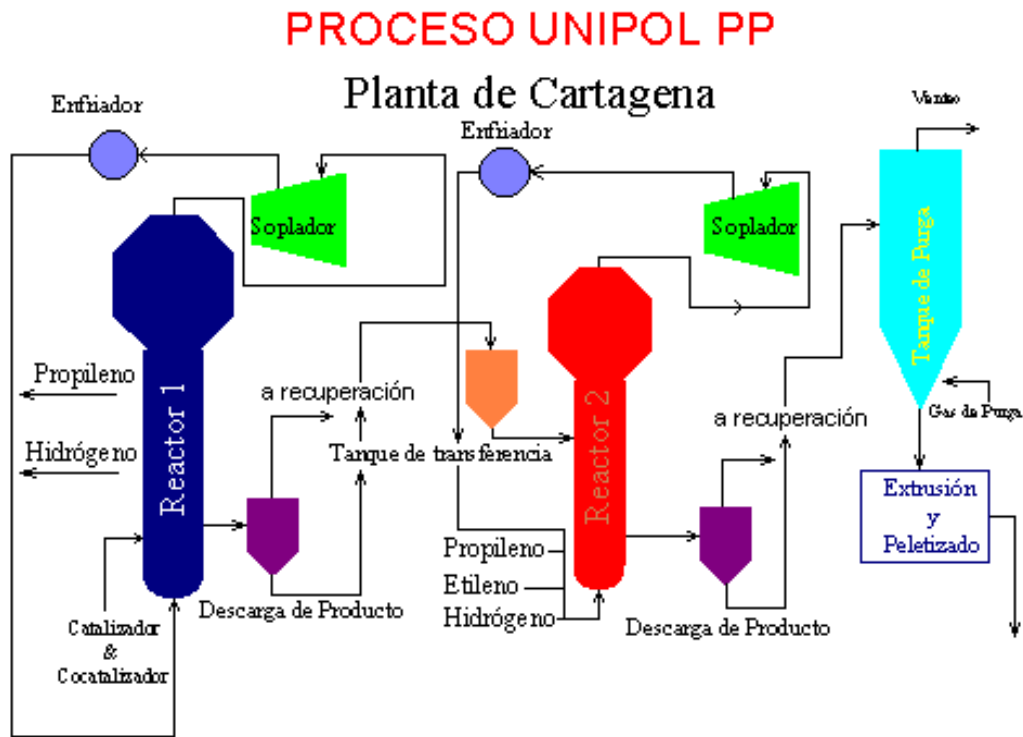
PROCESO UNIPOL PP

Planta de Cartagena

Enfriador

Soplador

Propileno

Hidrógeno

Reactor 1

Catalizador & Cocatalizador

Descarga de Producto

a recuperación

Tanque de transferencia

Enfriador

Soplador

Reactor 2

Propileno

Etileno

Hidrógeno

Descarga de Producto

a recuperación

Venteo

Tanque de Purga

Gas de Purga

Extrusión y Peletizado